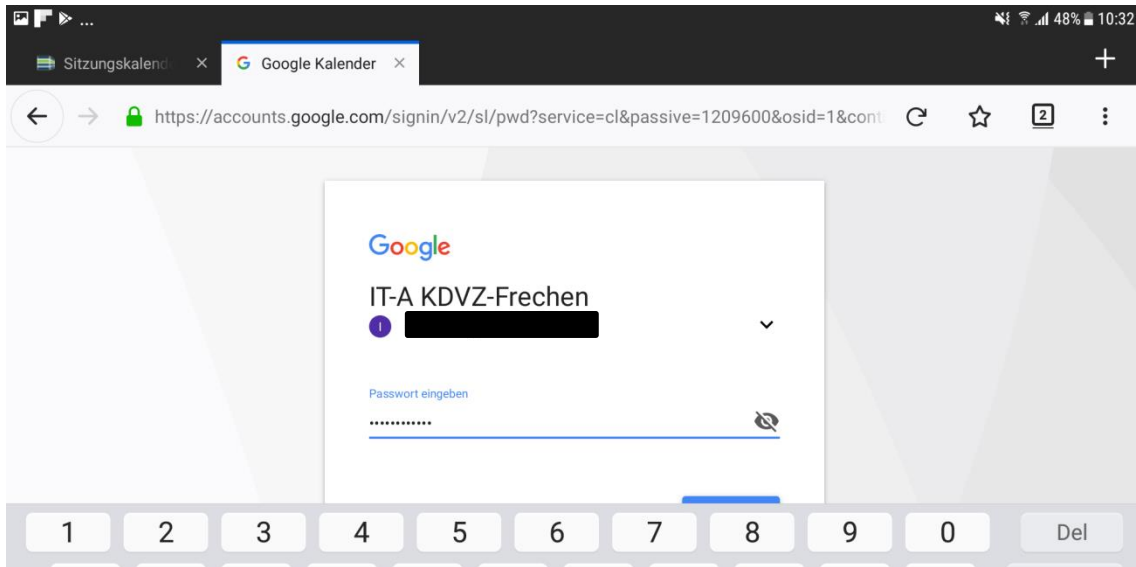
48% 10:32

Sitzungskalend ×
G Google Kalender ×
+

https://accounts.google.com/signin/v2/sl/pwd?service=cl&passive=1209600&osid=1&cont

2

Google

IT-A KDVZ-Frechen

I

Passwort eingeben

............

1 2 3 4 5 6 7 8 9 0 Del